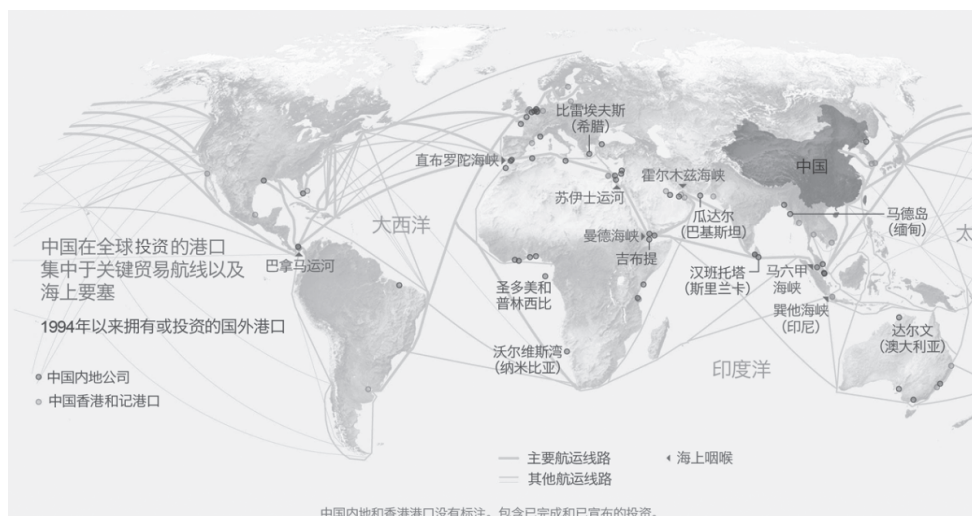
中国在全球投资的港口集中于关键贸易航线以及海上要塞

1994年以来拥有或投资的国外港口

中国内地公司
中国香港和记港口

比雷埃夫斯（希腊）
直布罗陀海峡
苏伊士运河
霍尔木兹海峡
中国
马德岛（缅甸）
大西洋
瓜达尔（巴基斯坦）
曼德海峡
吉布提
巴拿马运河
汉班托塔（斯里兰卡）
马六甲海峡
巽他海峡（印尼）
圣多美和普林西比
达尔文（澳大利亚）
沃尔维斯湾（纳米比亚）
印度洋
太

主要航运线路
其他航运线路
海上咽喉

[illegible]